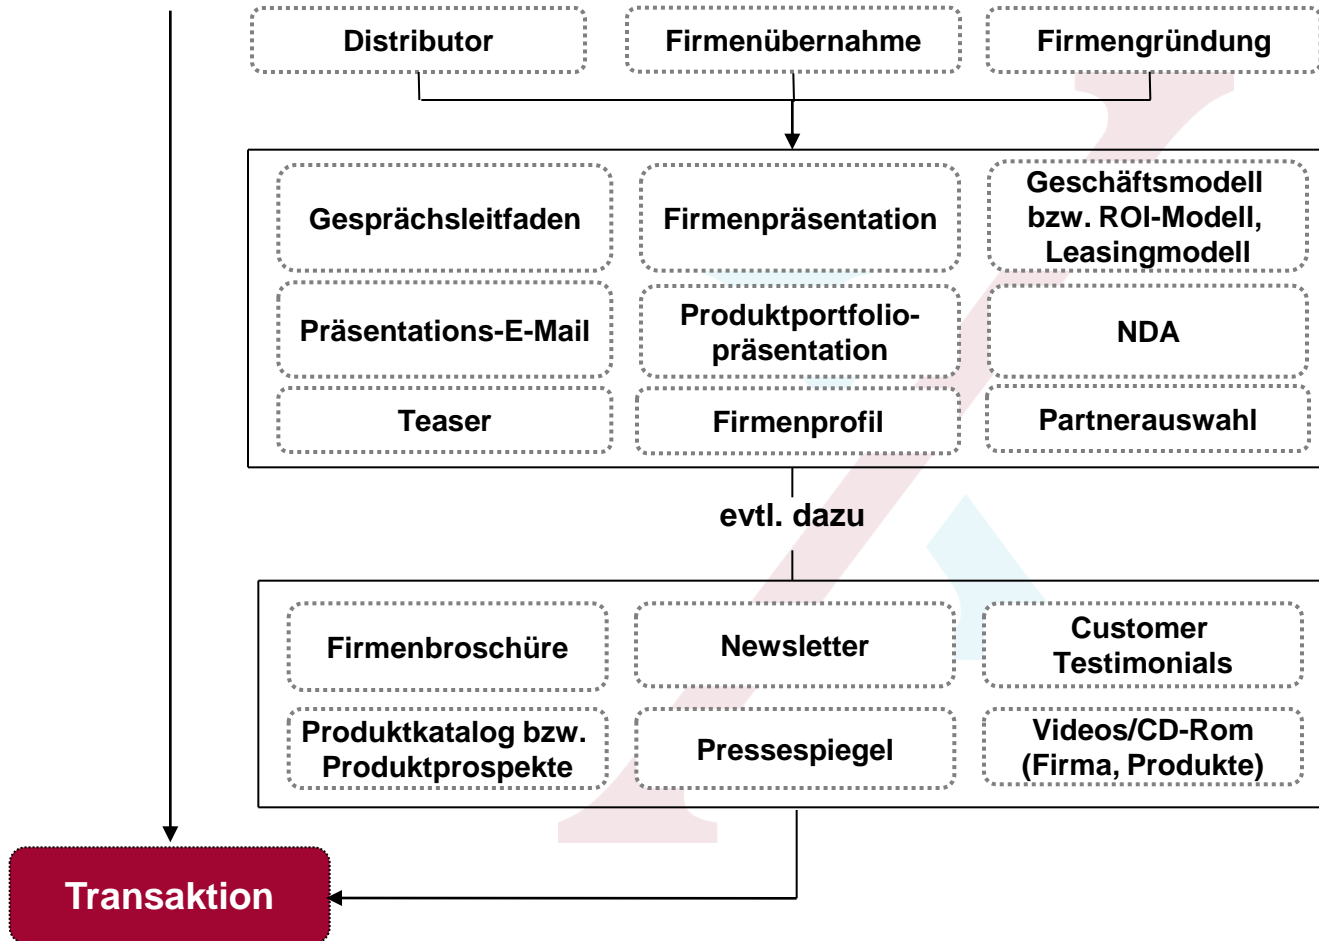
Distributor

Firmenübernahme

Firmengründung

Gesprächsleitfaden

Firmenpräsentation

Geschäftsmodell bzw. ROI-Modell, Leasingmodell

Präsentations-E-Mail

Produktportfoliopräsentation

NDA

Teaser

Firmenprofil

Partnerauswahl

evtl. dazu

Firmenbroschüre

Newsletter

Customer Testimonials

Produktkatalog bzw. Produktprospekte

Pressespiegel

Videos/CD-Rom (Firma, Produkte)

Transaktion